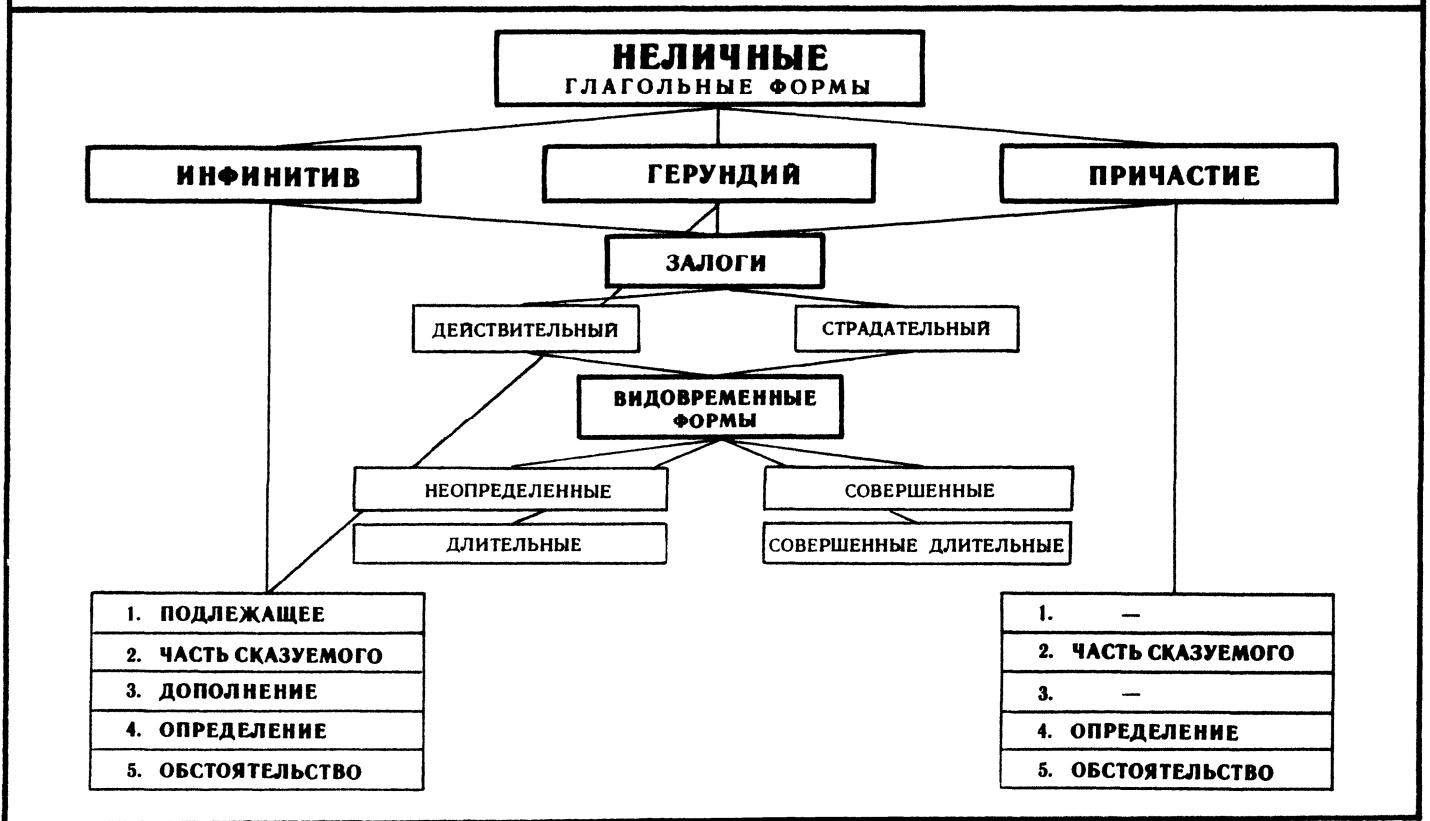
НЕЛИЧНЫЕ
ГЛАГОЛЬНЫЕ ФОРМЫ

ИНФИНИТИВ

ГЕРУНДИЙ

ПРИЧАСТИЕ

ЗАЛОГИ

ДЕЙСТВИТЕЛЬНЫЙ

СТРАДАТЕЛЬНЫЙ

ВИДОВРЕМЕННЫЕ ФОРМЫ

НЕОПРЕДЕЛЕННЫЕ

СОВЕРШЕННЫЕ

ДЛИТЕЛЬНЫЕ

СОВЕРШЕННЫЕ ДЛИТЕЛЬНЫЕ

| 1. ПОДЛЕЖАЩЕЕ |
|---|
| 2. ЧАСТЬ СКАЗУЕМОГО |
| 3. ДОПОЛНЕНИЕ |
| 4. ОПРЕДЕЛЕНИЕ |
| 5. ОБСТОЯТЕЛЬСТВО |

| 1. — |
|---|
| 2. ЧАСТЬ СКАЗУЕМОГО |
| 3. — |
| 4. ОПРЕДЕЛЕНИЕ |
| 5. ОБСТОЯТЕЛЬСТВО |